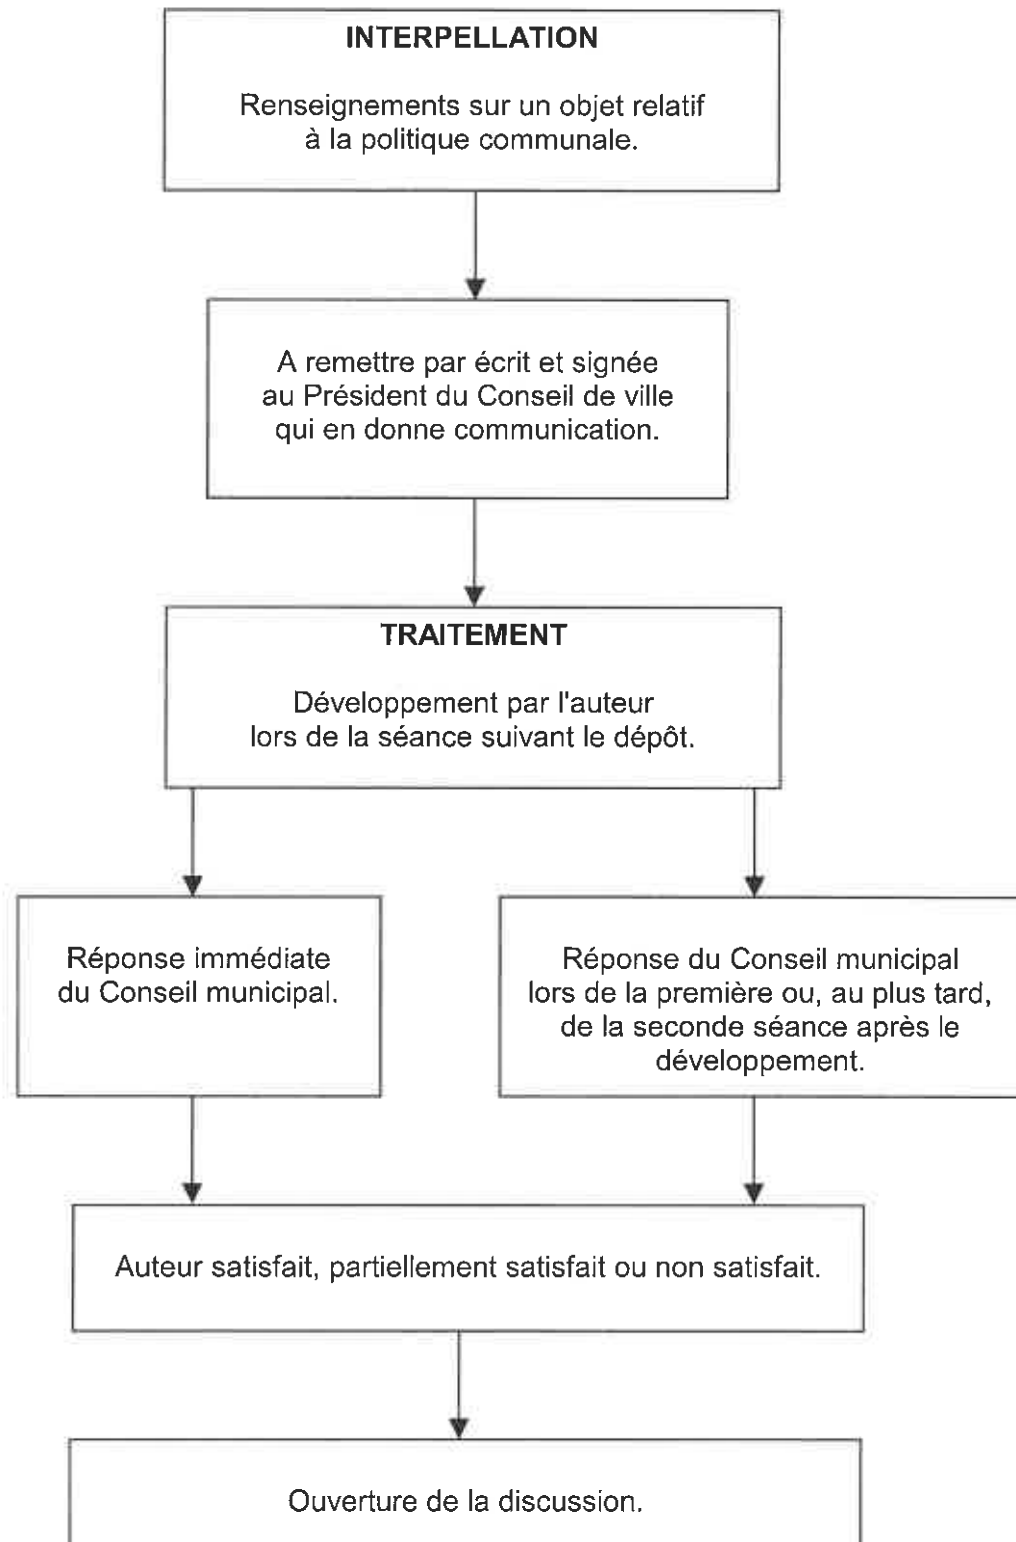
INTERPELLATION

Renseignements sur un objet relatif à la politique communale.

A remettre par écrit et signée au Président du Conseil de ville qui en donne communication.

TRAITEMENT

Développement par l'auteur lors de la séance suivant le dépôt.

Réponse immédiate du Conseil municipal.

Réponse du Conseil municipal lors de la première ou, au plus tard, de la seconde séance après le développement.

Auteur satisfait, partiellement satisfait ou non satisfait.

Ouverture de la discussion.